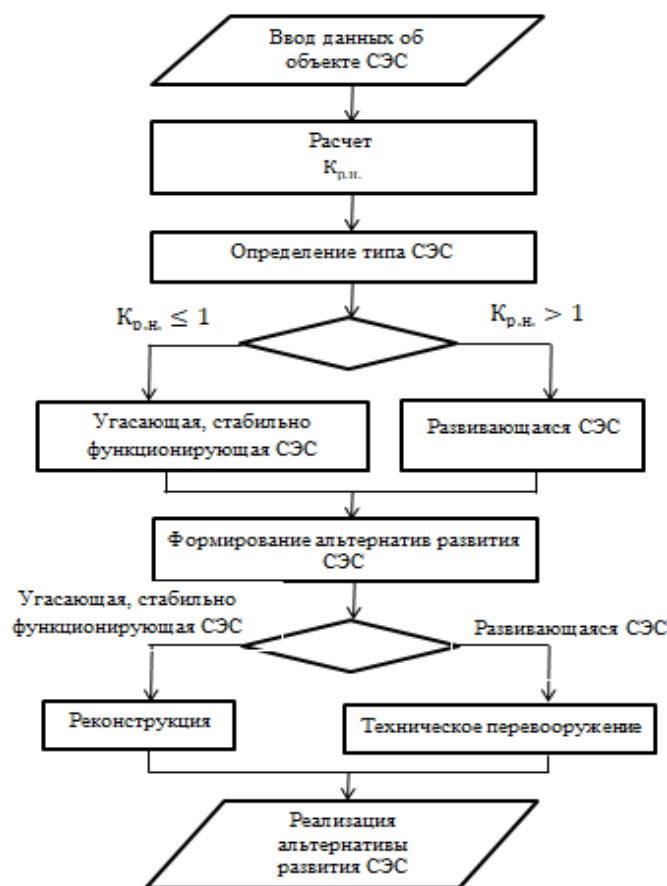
Ввод данных об объекте СЭС

Расчет $К_{р.н.}$

Определение типа СЭС

$К_{р.н.} \leq 1$

$К_{р.н.} > 1$

Угасающая, стабильно функционирующая СЭС

Развивающаяся СЭС

Формирование альтернатив развития СЭС

Угасающая, стабильно функционирующая СЭС

Развивающаяся СЭС

Реконструкция

Техническое перевооружение

Реализация альтернативы развития СЭС